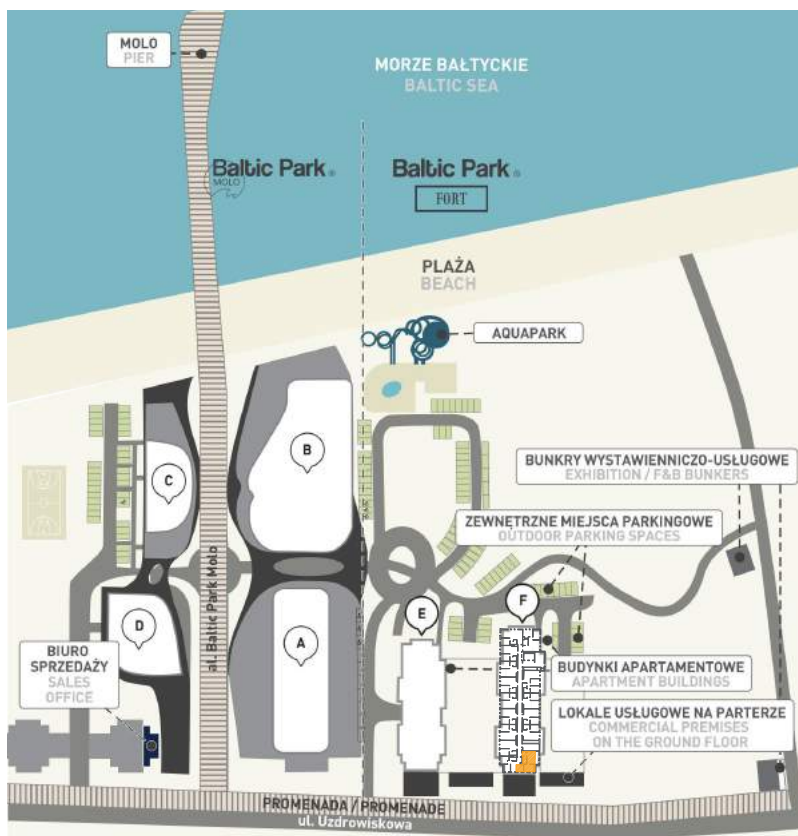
MOLO
PIER

MORZE BAŁTYCKIE
BALTIC SEA

Baltic Park
MOLO

Baltic Park
FORT

PLAŻA
BEACH

AQUAPARK

B

C

BUNKRY WYSTAWIENNICZO-USŁUGOWE
EXHIBITION / F&B BUNKERS

ZEWNĘTRZNE MIEJSCA PARKINGOWE
OUTDOOR PARKING SPACES

D

A

E

F

ul. Baltic Park Molo

BIURO SPRZEDAŻY
SALES OFFICE

BUDYNKI APARTAMENTOWE
APARTMENT BUILDINGS

LOKALE USŁUGOWE NA PARTERZE
COMMERCIAL PREMISES ON THE GROUND FLOOR

PROMENADA / PROMENADE
ul. Uzdrowiskowa